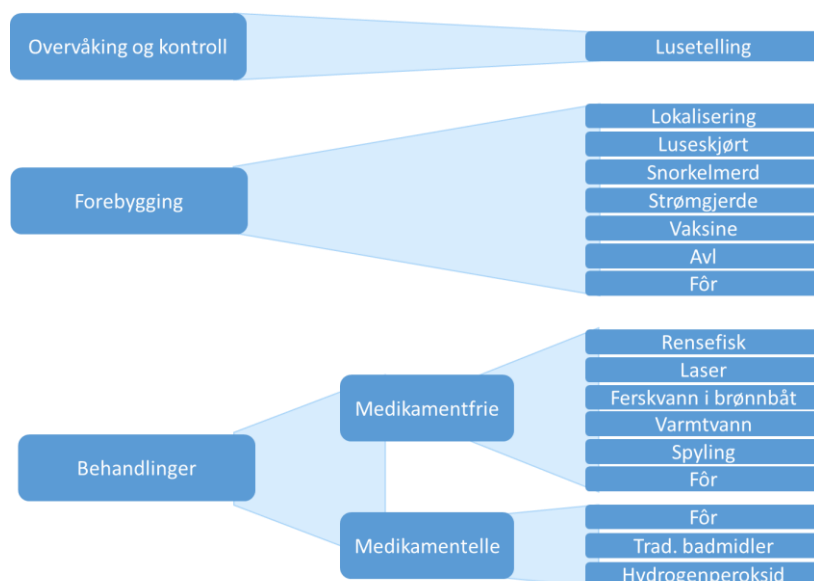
Overvåking og kontroll

Lusetelling

Forebygging

Lokalisering
Luseskjørt
Snorkelmerd
Strømgjerde
Vaksine
Avl
Fôr

Behandlinger

Medikamentfrie

Rensefisk
Laser
Ferskvann i brønnbåt
Varmtvann
Spyling
Fôr

Medikamentelle

Fôr
Trad. badmidler
Hydrogenperoksid